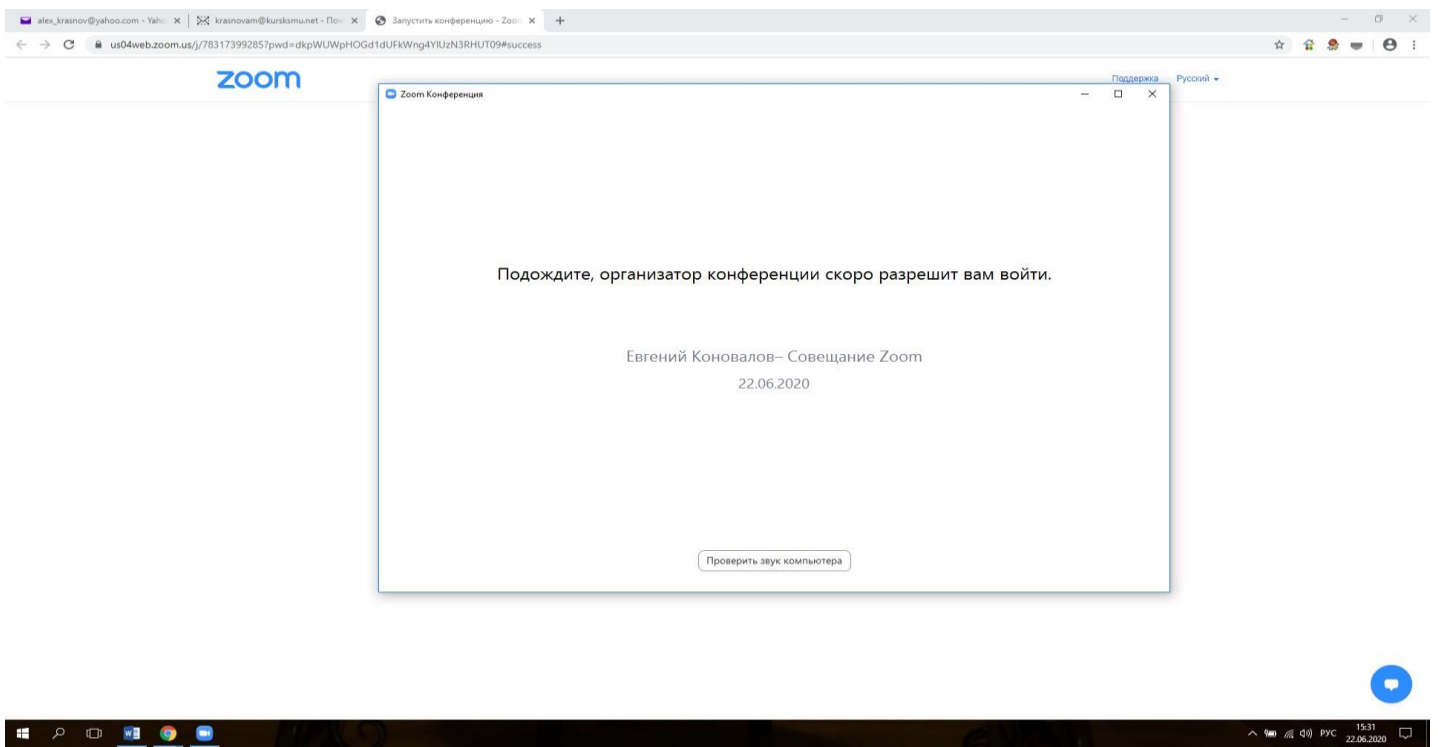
alex_krasnov@yahoo.com - Yaho ×
krasnovam@kursksmu.net - Поч ×
Запустить конференцию - Zoo ×
+

us04web.zoom.us/j/78317399285?pwd=dkpWUWpHOGd1dUFkWng4YlUzN3RHUT09#success

zoom

Поддержка Русский

Zoom Конференция

Подождите, организатор конференции скоро разрешит вам войти.

Евгений Коновалов– Совещание Zoom

22.06.2020

Проверить звук компьютера

РУС 15:31 22.06.2020